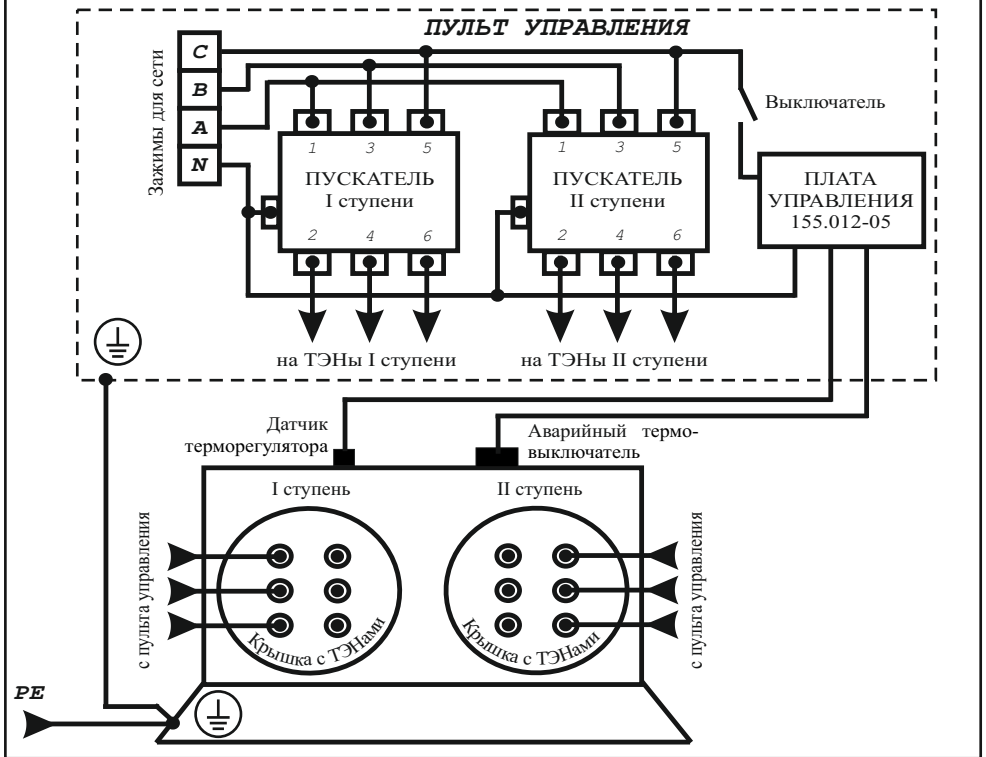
ПУЛЬТ УПРАВЛЕНИЯ

Зажимы для сети

C
B
A
N

Выключатель

1 3 5
ПУСКАТЕЛЬ
I ступени
2 4 6

1 3 5
ПУСКАТЕЛЬ
II ступени
2 4 6

ПЛАТА
УПРАВЛЕНИЯ
155.012-05

на ТЭНы I ступени

на ТЭНы II ступени

Датчик терморегулятора

Аварийный термовыключатель

I ступень

II ступень

с пульта управления

Крышка с ТЭНами

Крышка с ТЭНами

с пульта управления

PE